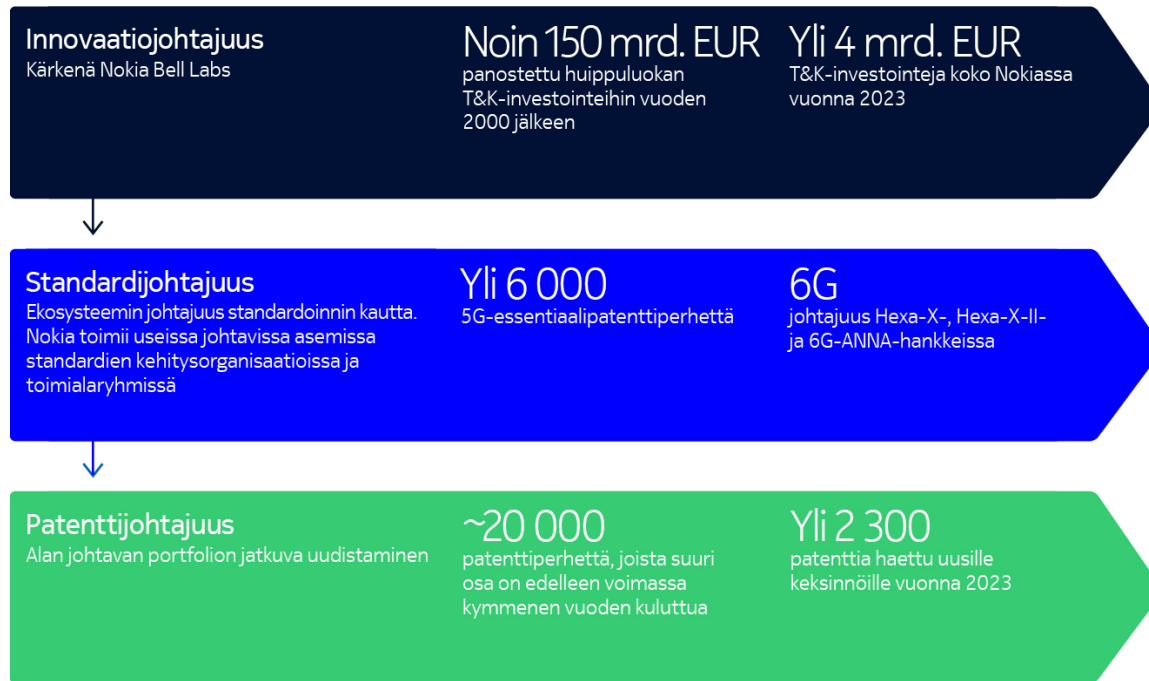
Innovaatiojohtajuus
Kärkenä Nokia Bell Labs

Noin 150 mrd. EUR
panostettu huippuluokan T&K-investointeihin vuoden 2000 jälkeen

Yli 4 mrd. EUR
T&K-investointeja koko Nokiassa vuonna 2023

Standardijohtajuus
Ekosysteemin johtajuus standardoinnin kautta. Nokia toimii useissa johtavissa asemissa standardien kehitysorganisaatioissa ja toimialaryhmissä

Yli 6 000
5G-essentiaalipatenttiperhettä

6G
johtajuus Hexa-X-, Hexa-X-II- ja 6G-ANNA-hankkeissa

Patenttijohtajuus
Alan johtavan portfolion jatkuva uudistaminen

~20 000
patenttiperhettä, joista suuri osa on edelleen voimassa kymmenen vuoden kuluttua

Yli 2 300
patenttia haettu uusille keksinnöille vuonna 2023